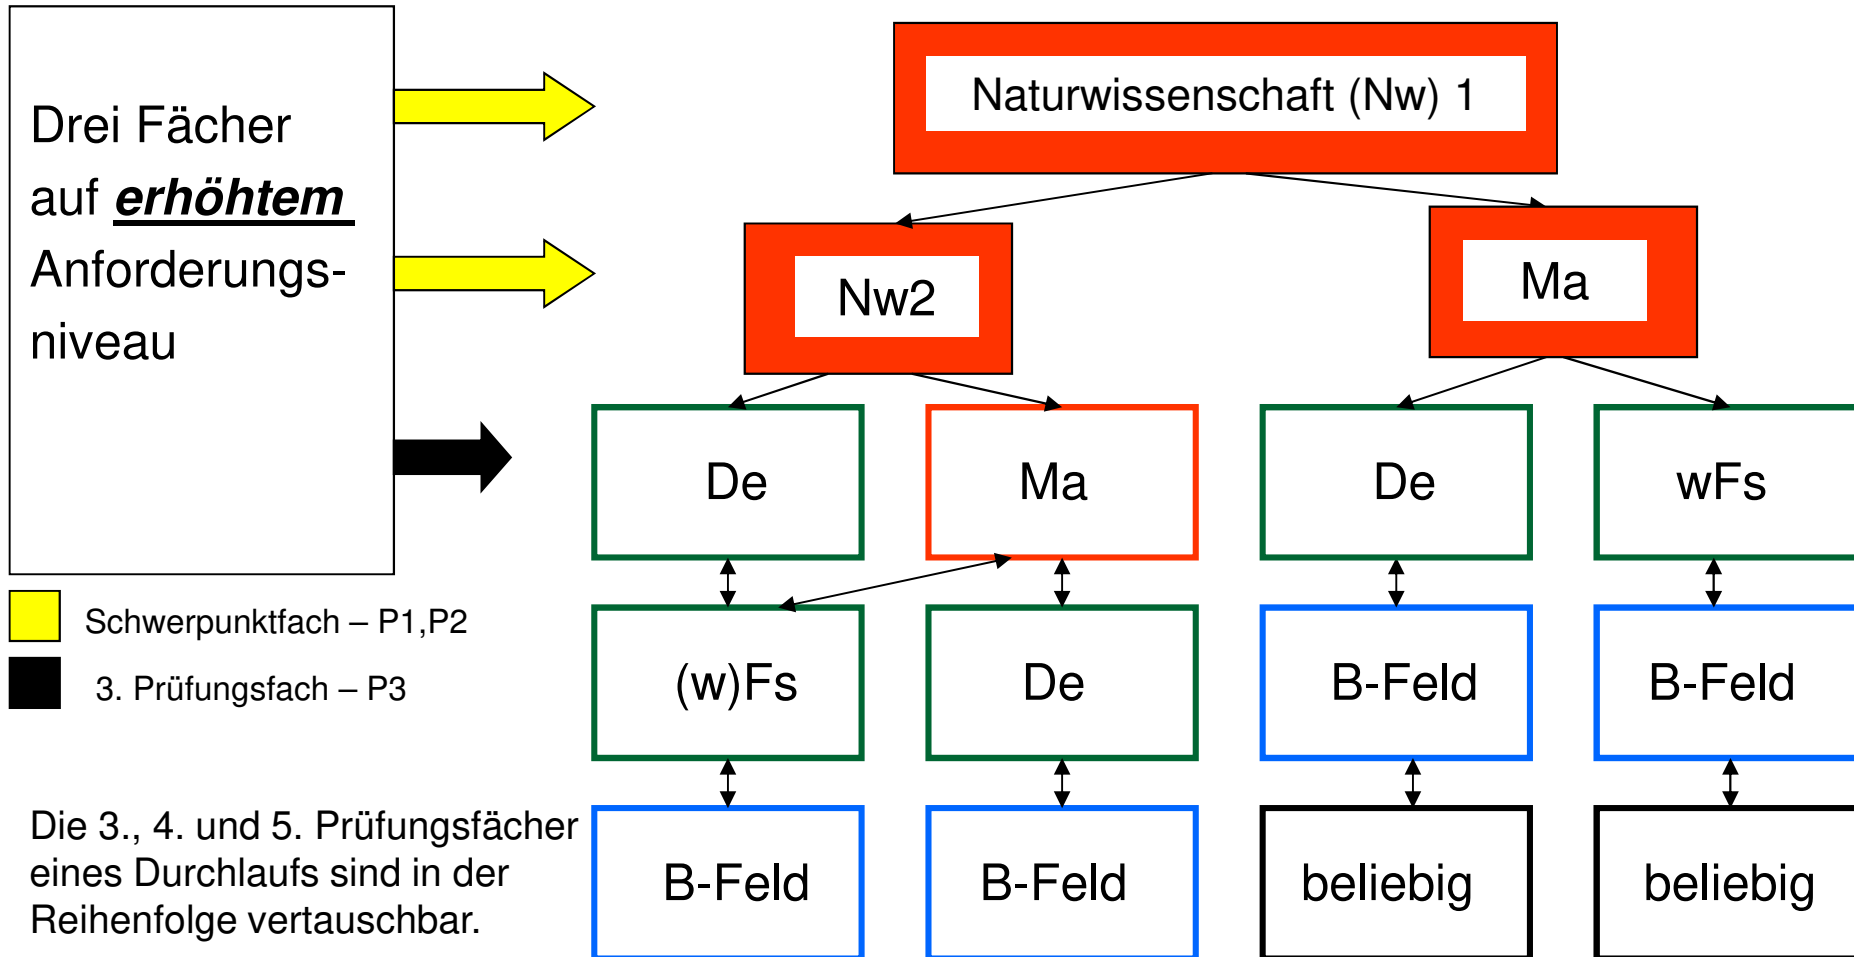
Drei Fächer auf ***erhöhtem*** Anforderungsniveau

Naturwissenschaft (Nw) 1

Nw2

Ma

De

Ma

De

wFs

(w)Fs

De

B-Feld

B-Feld

B-Feld

B-Feld

beliebig

beliebig

Schwerpunktfach – P1,P2

3. Prüfungsfach – P3

Die 3., 4. und 5. Prüfungsfächer eines Durchlaufs sind in der Reihenfolge vertauschbar.